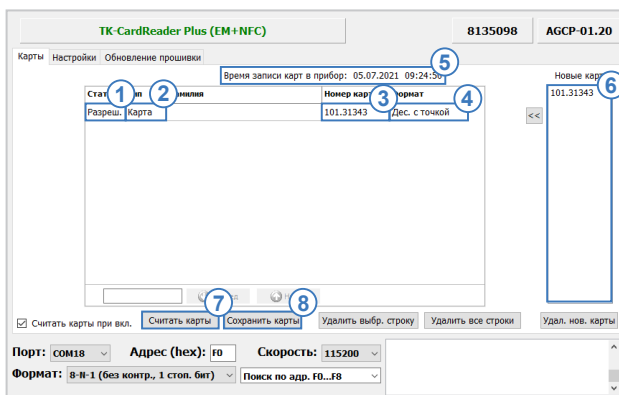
TK-CardReader Plus (EM+NFC)

8135098

AGCP-01.20

Карты | Настройки | Обновление прошивки

Время записи карт в прибор: 05.07.2021 09:24:50

5

Новые карт

Стат 1 ип 2 амилия

Номер карт 3 ормат 4

Разреш. | Карта | | 101.31343 | Дес. с точкой

101.31343

6

<<

7

8

Считать карты при вкл.

Считать карты

Сохранить карты

Удалить выбр. строку

Удалить все строки

Удал. нов. карты

Порт: COM18

Адрес (hex): F0

Скорость: 115200

Формат: 8-N-1 (без контр., 1 стоп. бит)

Поиск по адр. F0...F8